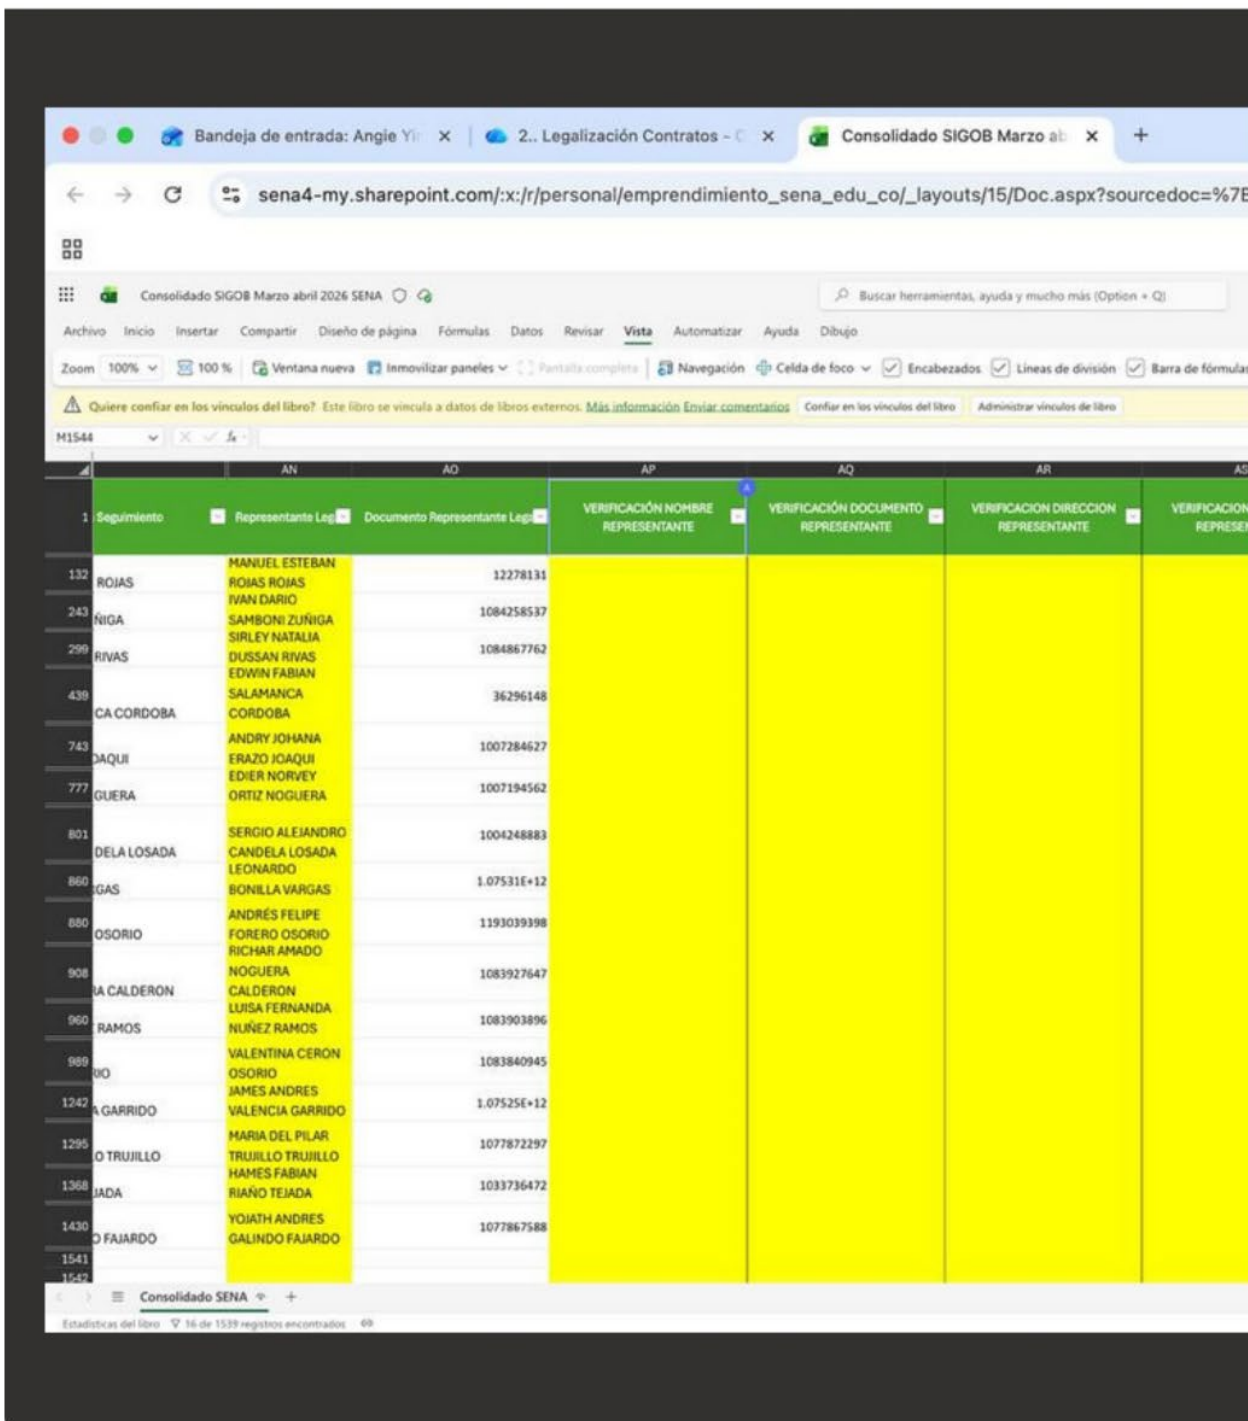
Bandeja de entrada: Angie Yi ×
2.. Legalización Contratos - C ×
Consolidado SIGOB Marzo ab ×
+

sena4-my.sharepoint.com/:x:/r/personal/emprendimiento_sena_edu_co/_layouts/15/Doc.aspx?sourcedoc=%7B

Consolidado SIGOB Marzo abril 2026 SENA

Buscar herramientas, ayuda y mucho más (Option + Q)

Archivo Inicio Insertar Compartir Diseño de página Fórmulas Datos Revisar Vista Automatizar Ayuda Dibujo

Zoom 100% 100 % Ventana nueva Inmovilizar paneles Pantalla completa Navegación Celda de foco Encabezados Líneas de división Barra de fórmulas

Quiere confiar en los vínculos del libro? Este libro se vincula a datos de libros externos. Más información Enviar comentarios Confiar en los vínculos del libro Administrar vínculos de libro

M1544

| | | AN | AO | AP | AQ | AR | AS |
|---|---|---|---|---|---|---|---|
| 1 | Seguimiento | Representante Leg | Documento Representante Legi | VERIFICACIÓN NOMBRE REPRESENTANTE | VERIFICACIÓN DOCUMENTO REPRESENTANTE | VERIFICACION DIRECCION REPRESENTANTE | VERIFICACION REPRESE |
| 132 | ROJAS | MANUEL ESTEBAN ROJAS ROJAS | 12278131 | | | | |
| 243 | ÑIGA | IVAN DARIO SAMBONI ZUÑIGA | 1084258537 | | | | |
| 299 | RIVAS | SIRLEY NATALIA DUSSAN RIVAS | 1084867762 | | | | |
| 439 | CA CORDOBA | EDWIN FABIAN SALAMANCA CORDOBA | 36296148 | | | | |
| 743 | DAQUI | ANDRY JOHANA ERAZO JOAQUI | 1007284627 | | | | |
| 777 | GUERA | EDIER NORVEY ORTIZ NOGUERA | 1007194562 | | | | |
| 801 | DELA LOSADA | SERGIO ALEJANDRO CANDELA LOSADA | 1004248883 | | | | |
| 860 | GAS | LEONARDO BONILLA VARGAS | 1.07531E+12 | | | | |
| 880 | OSORIO | ANDRÉS FELIPE FORERO OSORIO | 1193039398 | | | | |
| 908 | A CALDERON | RICHAR AMADO NOGUERA CALDERON | 1083927647 | | | | |
| 960 | RAMOS | LUISA FERNANDA NUÑEZ RAMOS | 1083903896 | | | | |
| 989 | IO | VALENTINA CERON OSORIO | 1083840945 | | | | |
| 1242 | A GARRIDO | JAMES ANDRES VALENCIA GARRIDO | 1.07525E+12 | | | | |
| 1295 | O TRUJILLO | MARIA DEL PILAR TRUJILLO TRUJILLO | 1077872297 | | | | |
| 1368 | JADA | HAMES FABIAN RIAÑO TEJADA | 1033736472 | | | | |
| 1430 | O FAJARDO | YOJATH ANDRES GALINDO FAJARDO | 1077867588 | | | | |
| 1541 | | | | | | | |
| 1542 | | | | | | | |

Consolidado SENA +

Estadísticas del libro 16 de 1539 registros encontrados